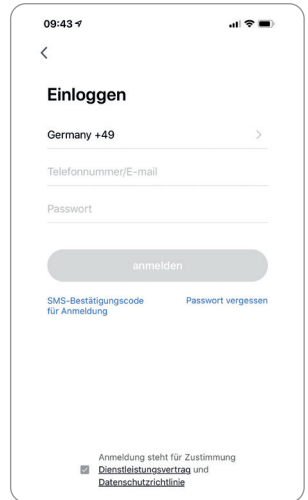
09:43

<

Einloggen

Germany +49 >

Telefonnummer/E-mail

Passwort

anmelden

SMS-Bestätigungscode für Anmeldung

Passwort vergessen

Anmeldung steht für Zustimmung Dienstleistungsvertrag und Datenschutzrichtlinie